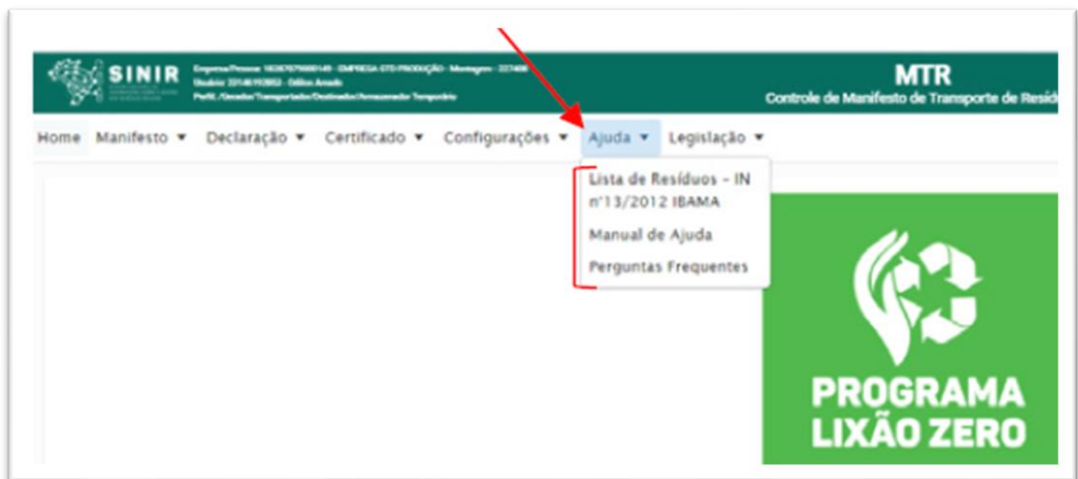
SINIR

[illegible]

MTR
Controle de Manifesto de Transporte de Resíd

Home Manifesto ▾ Declaração ▾ Certificado ▾ Configurações ▾ Ajuda ▾ Legislação ▾

Lista de Resíduos – IN nº13/2012 IBAMA
Manual de Ajuda
Perguntas Frequentes

PROGRAMA LIXÃO ZERO